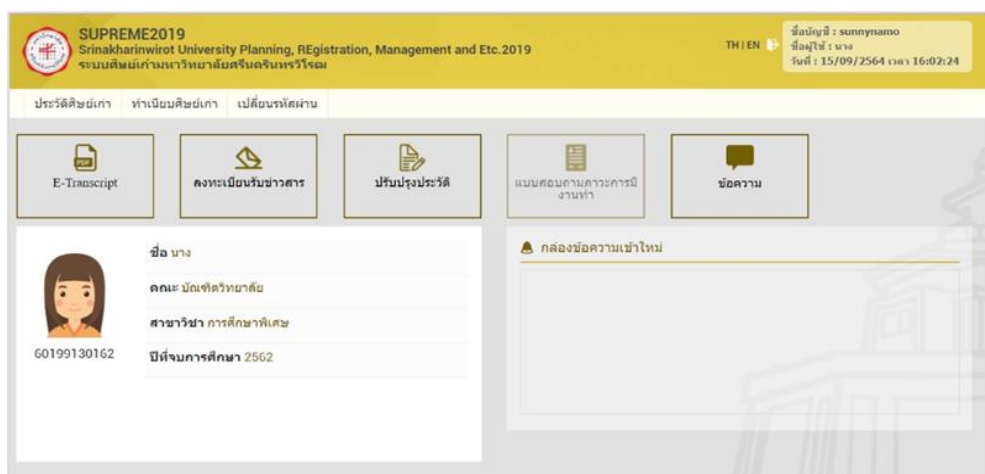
SUPREME2019
Srinakharinwirot University Planning, REgistration, Management and Etc.2019
ระบบศิษย์เก่ามหาวิทยาลัยศรีนครินทรวิโรฒ

TH | EN

ชื่อบัญชี : sunnynamo
ชื่อผู้ใช้ : นาง
วันที่ : 15/09/2564 เวลา 16:02:24

ประวัติศิษย์เก่า ทำเนียบศิษย์เก่า เปลี่ยนรหัสผ่าน

E-Transcript

ลงทะเบียนรับข่าวสาร

ปรับปรุงประวัติ

แบบสอบถามภาวะการมีงานทำ

ข้อความ

ชื่อ นาง

คณะ บัณฑิตวิทยาลัย

สาขาวิชา การศึกษาพิเศษ

60199130162

ปีที่จบการศึกษา 2562

กล่องข้อความเข้าใหม่